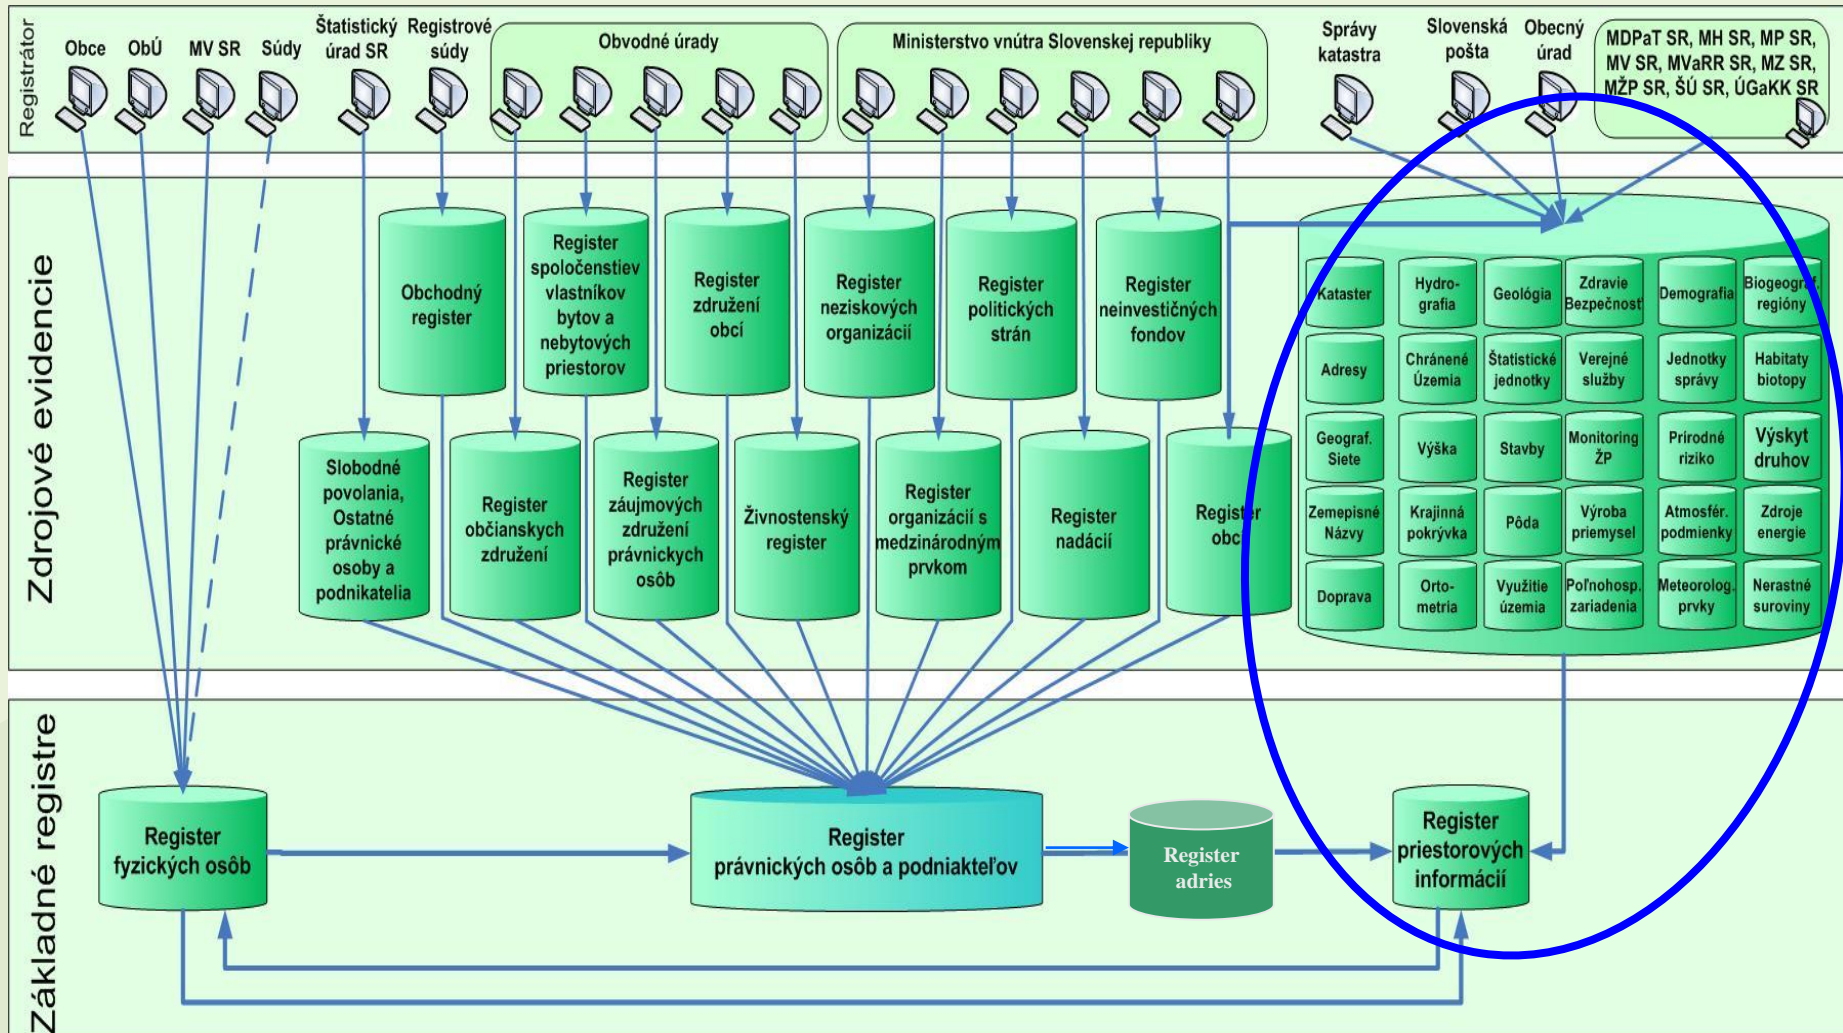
Registrátor

Obce ObÚ MV SR Súdy Štatistický úrad SR Registrové súdy

Obvodné úrady

Ministerstvo vnútra Slovenskej republiky

Správy katastra Slovenská pošta Obecný úrad

MDPaT SR, MH SR, MP SR, MV SR, MVaRR SR, MZ SR, MŽP SR, ŠÚ SR, ÚGaKK SR

Zdrojové evidencie

Obchodný register

Register spoločenstiev vlastníkov bytov a nebytových priestorov

Register združení obcí

Register neziskových organizácií

Register politických strán

Register neinvestičných fondov

Slobodné povolania, Ostatné právnické osoby a podnikatelia

Register občianskych združení

Register záujmových združení právnických osôb

Živnostenský register

Register organizácií s medzinárodným prvkom

Register nadácií

Register obcí

| Kataster | Hydro-grafia | Geológia | Zdravie Bezpečnosť | Demografia | Biogeograf. regióny |
|---|---|---|---|---|---|
| Adresy | Chránené Územia | Štatistické jednotky | Verejné služby | Jednotky správy | Habitaty biotopy |
| Geograf. Siete | Výška | Stavby | Monitoring ŽP | Prírodné riziko | Výskyt druhov |
| Zemepisné Názvy | Krajinná pokrývka | Pôda | Výroba priemysel | Atmosfér. podmienky | Zdroje energie |
| Doprava | Orto-metria | Využitie územia | Poľnohosp. zariadenia | Meteorolog. prvky | Nerastné suroviny |

Základné registre

Register fyzických osôb

Register právnických osôb a podniakteľov

Register adries

Register priestorových informácií